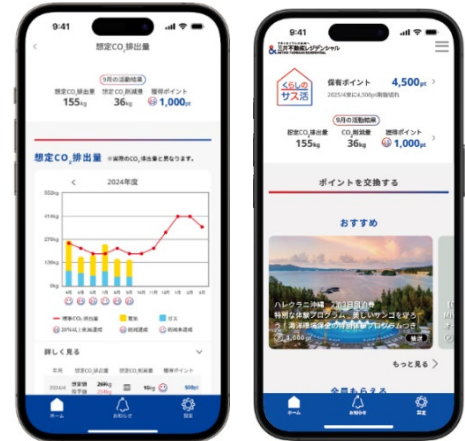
9:41

想定$CO_2$排出量

9月の活動結果

想定$CO_2$排出量 155kg

$CO_2$削減量 36kg

獲得ポイント 1,000pt

想定$CO_2$排出量 ※実際の$CO_2$排出量と異なります。

2024年度

350kg

210kg

275kg

150kg

75kg

0kg

4月 5月 6月 7月 8月 9月 10月 11月 12月 1月 2月 3月

標準$CO_2$排出量

電気

ガス

20%以上削減達成

削減達成

削減未達成

詳しく見る

年月 想定$CO_2$排出量 $CO_2$削減量 獲得ポイント

2024 9月 想定排出量 266kg 15kg 500pt

ホーム

お知らせ

設定

9:41

三井不動産レジデンシャル

くらしのサス活

保有ポイント 4,500pt

2025年4月に4,500pt有効期限切れ

9月の活動結果

想定$CO_2$排出量 155kg

$CO_2$削減量 36kg

獲得ポイント 1,000pt

ポイントを交換する

おすすめ

ハレクラニ沖縄 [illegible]

特別な体験プログラム、美しいサンゴを守ろう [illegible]

3,000pt

もっと見る

ホーム

お知らせ

設定